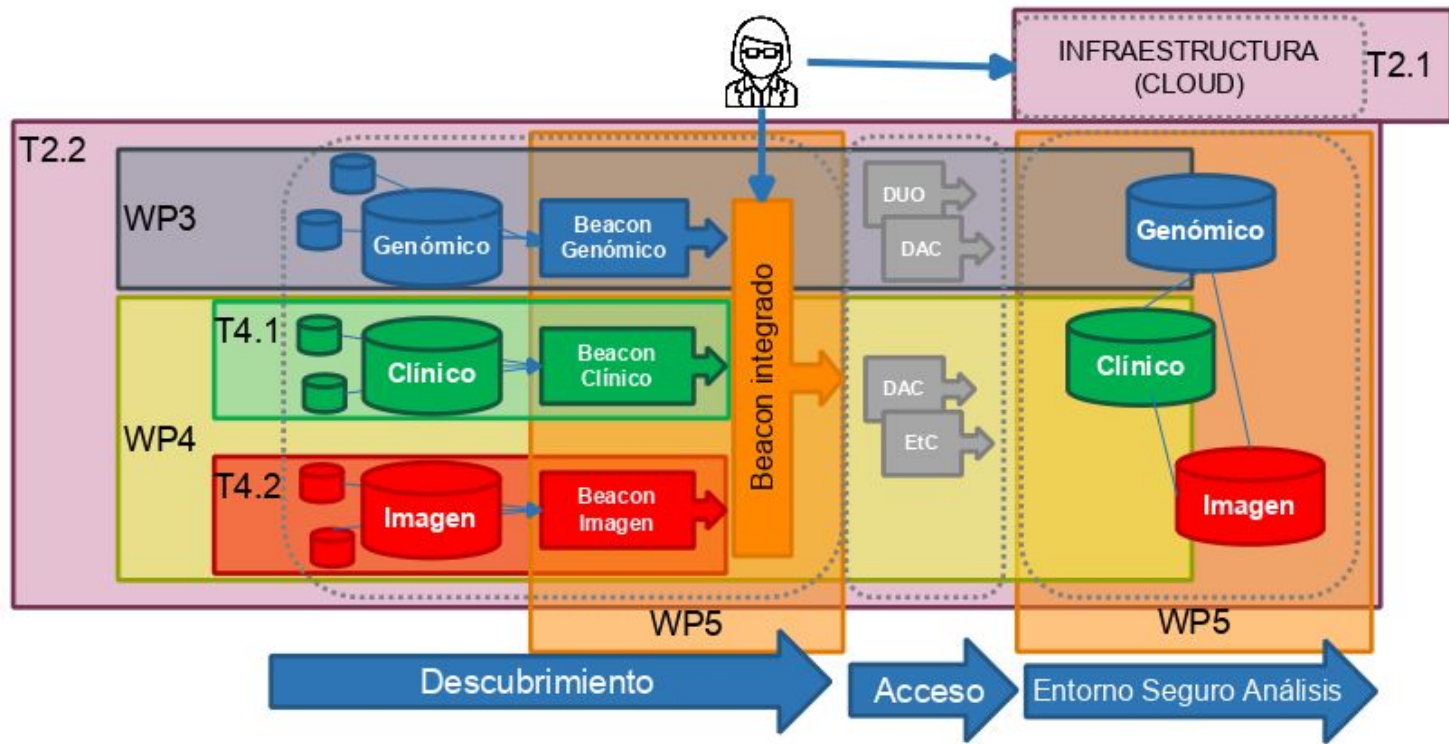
INFRAESTRUCTURA (CLOUD)

T2.1

T2.2

WP3

Genómico

Beacon Genómico

DUO

DAC

Genómico

T4.1

Clínico

Beacon Clínico

Beacon integrado

WP4

DAC

EtC

Clínico

T4.2

Imagen

Beacon Imagen

Imagen

WP5

WP5

Descubrimiento

Acceso

Entorno Seguro Análisis